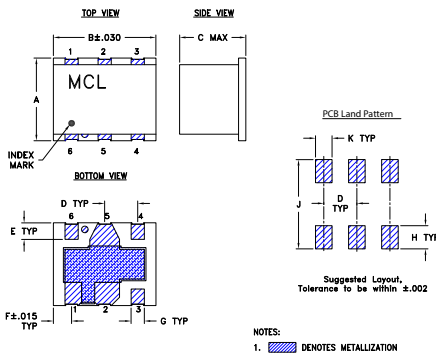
TOP VIEW

SIDE VIEW

B±.030

C MAX

1 2 3

MCL

A

INDEX MARK

6 5 4

BOTTOM VIEW

D TYP

6 5 4

E TYP

F±.015 TYP

1 2 3

G TYP

PCB Land Pattern

K TYP

J

D TYP

H TYP

Suggested Layout, Tolerance to be within ±.002

NOTES:

1. DENOTES METALLIZATION